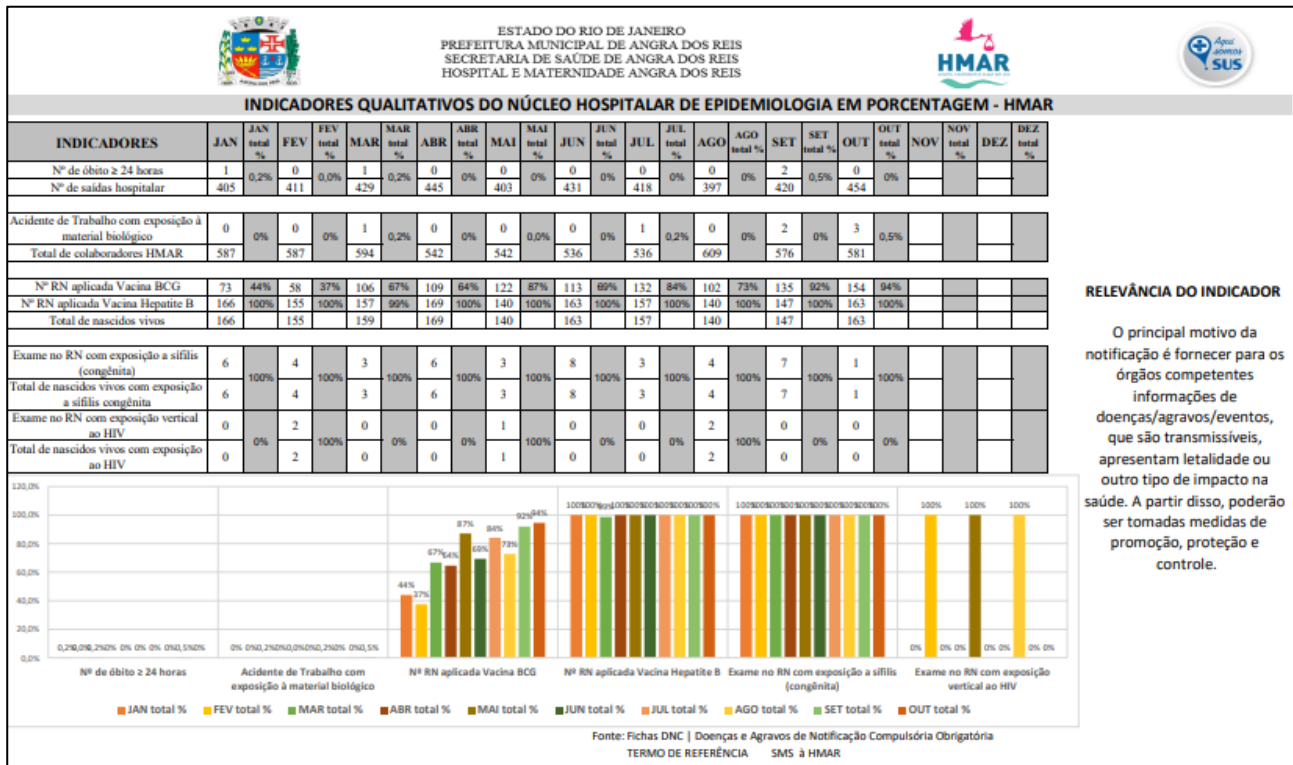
ESTADO DO RIO DE JANEIRO
PREFEITURA MUNICIPAL DE ANGRA DOS REIS
SECRETARIA DE SAÚDE DE ANGRA DOS REIS
HOSPITAL E MATERNIDADE ANGRA DOS REIS

HMAR

Aqui tem SUS

INDICADORES QUALITATIVOS DO NÚCLEO HOSPITALAR DE EPIDEMIOLOGIA EM PORCENTAGEM - HMAR

| INDICADORES | JAN | JAN total % | FEV | FEV total % | MAR | MAR total % | ABR | ABR total % | MAI | MAI total % | JUN | JUN total % | JUL | JUL total % | AGO | AGO total % | SET | SET total % | OUT | OUT total % | NOV | NOV total % | DEZ | DEZ total % |
|---|---|---|---|---|---|---|---|---|---|---|---|---|---|---|---|---|---|---|---|---|---|---|---|---|
| Nº de óbito ≥ 24 horas | 1 | 0,2% | 0 | 0,0% | 1 | 0,2% | 0 | 0% | 0 | 0% | 0 | 0% | 0 | 0% | 0 | 0% | 2 | 0,5% | 0 | 0% | | | | |
| Nº de saídas hospitalar | 405 | | 411 | | 429 | | 445 | | 403 | | 431 | | 418 | | 397 | | 420 | | 454 | | | | | |
| Acidente de Trabalho com exposição à material biológico | 0 | 0% | 0 | 0% | 1 | 0,2% | 0 | 0% | 0 | 0,0% | 0 | 0% | 1 | 0,2% | 0 | 0% | 2 | 0% | 3 | 0,5% | | | | |
| Total de colaboradores HMAR | 587 | | 587 | | 594 | | 542 | | 542 | | 536 | | 536 | | 609 | | 576 | | 581 | | | | | |
| Nº RN aplicada Vacina BCG | 73 | 44% | 58 | 37% | 106 | 67% | 109 | 64% | 122 | 87% | 113 | 69% | 132 | 84% | 102 | 73% | 135 | 92% | 154 | 94% | | | | |
| Nº RN aplicada Vacina Hepatite B | 166 | 100% | 155 | 100% | 157 | 99% | 169 | 100% | 140 | 100% | 163 | 100% | 157 | 100% | 140 | 100% | 147 | 100% | 163 | 100% | | | | |
| Total de nascidos vivos | 166 | | 155 | | 159 | | 169 | | 140 | | 163 | | 157 | | 140 | | 147 | | 163 | | | | | |
| Exame no RN com exposição a sífilis (congênita) | 6 | 100% | 4 | 100% | 3 | 100% | 6 | 100% | 3 | 100% | 8 | 100% | 3 | 100% | 4 | 100% | 7 | 100% | 1 | 100% | | | | |
| Total de nascidos vivos com exposição a sífilis congênita | 6 | | 4 | | 3 | | 6 | | 3 | | 8 | | 3 | | 4 | | 7 | | 1 | | | | | |
| Exame no RN com exposição vertical ao HIV | 0 | 0% | 2 | 100% | 0 | 0% | 0 | 0% | 1 | 100% | 0 | 0% | 0 | 0% | 2 | 100% | 0 | 0% | 0 | 0% | | | | |
| Total de nascidos vivos com exposição ao HIV | 0 | | 2 | | 0 | | 0 | | 1 | | 0 | | 0 | | 2 | | 0 | | 0 | | | | | |

RELEVÂNCIA DO INDICADOR

O principal motivo da notificação é fornecer para os órgãos competentes informações de doenças/agravos/eventos, que são transmissíveis, apresentam letalidade ou outro tipo de impacto na saúde. A partir disso, poderão ser tomadas medidas de promoção, proteção e controle.

120,0%
100,0%
80,0%
60,0%
40,0%
20,0%
0,0%

0,2% 0,0% 0,2% 0% 0% 0% 0% 0% 0,5% 0%
0% 0% 0,2% 0% 0,0% 0,2% 0% 0% 0,5%
44% 37% 67% 64% 87% 69% 84% 73% 92% 94%
100% 100% 99% 100% 100% 100% 100% 100% 100% 100%
100% 100% 100% 100% 100% 100% 100% 100% 100% 100%
0% 100% 0% 0% 100% 0% 0% 100% 0% 0%

Nº de óbito ≥ 24 horas
Acidente de Trabalho com exposição à material biológico
Nº RN aplicada Vacina BCG
Nº RN aplicada Vacina Hepatite B
Exame no RN com exposição a sífilis (congênita)
Exame no RN com exposição vertical ao HIV

JAN total % FEV total % MAR total % ABR total % MAI total % JUN total % JUL total % AGO total % SET total % OUT total %

Fonte: Fichas DNC | Doenças e Agravos de Notificação Compulsória Obrigatória
TERMO DE REFERÊNCIA SMS à HMAR